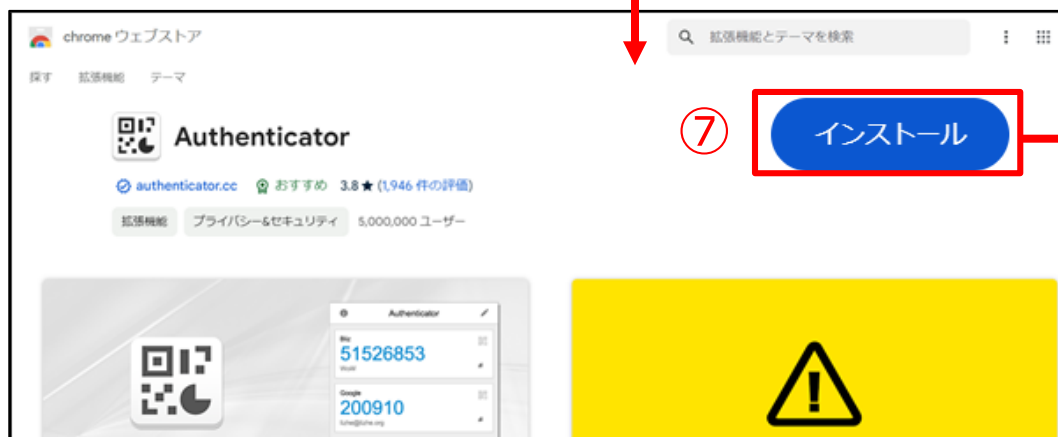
chrome ウェブストア

拡張機能とテーマを検索

探す 拡張機能 テーマ

Authenticator

⑦

インストール

authenticator.cc おすすめ 3.8★ (1,946 件の評価)

拡張機能 プライバシー&セキュリティ 5,000,000 ユーザー

Authenticator

51526853

200910